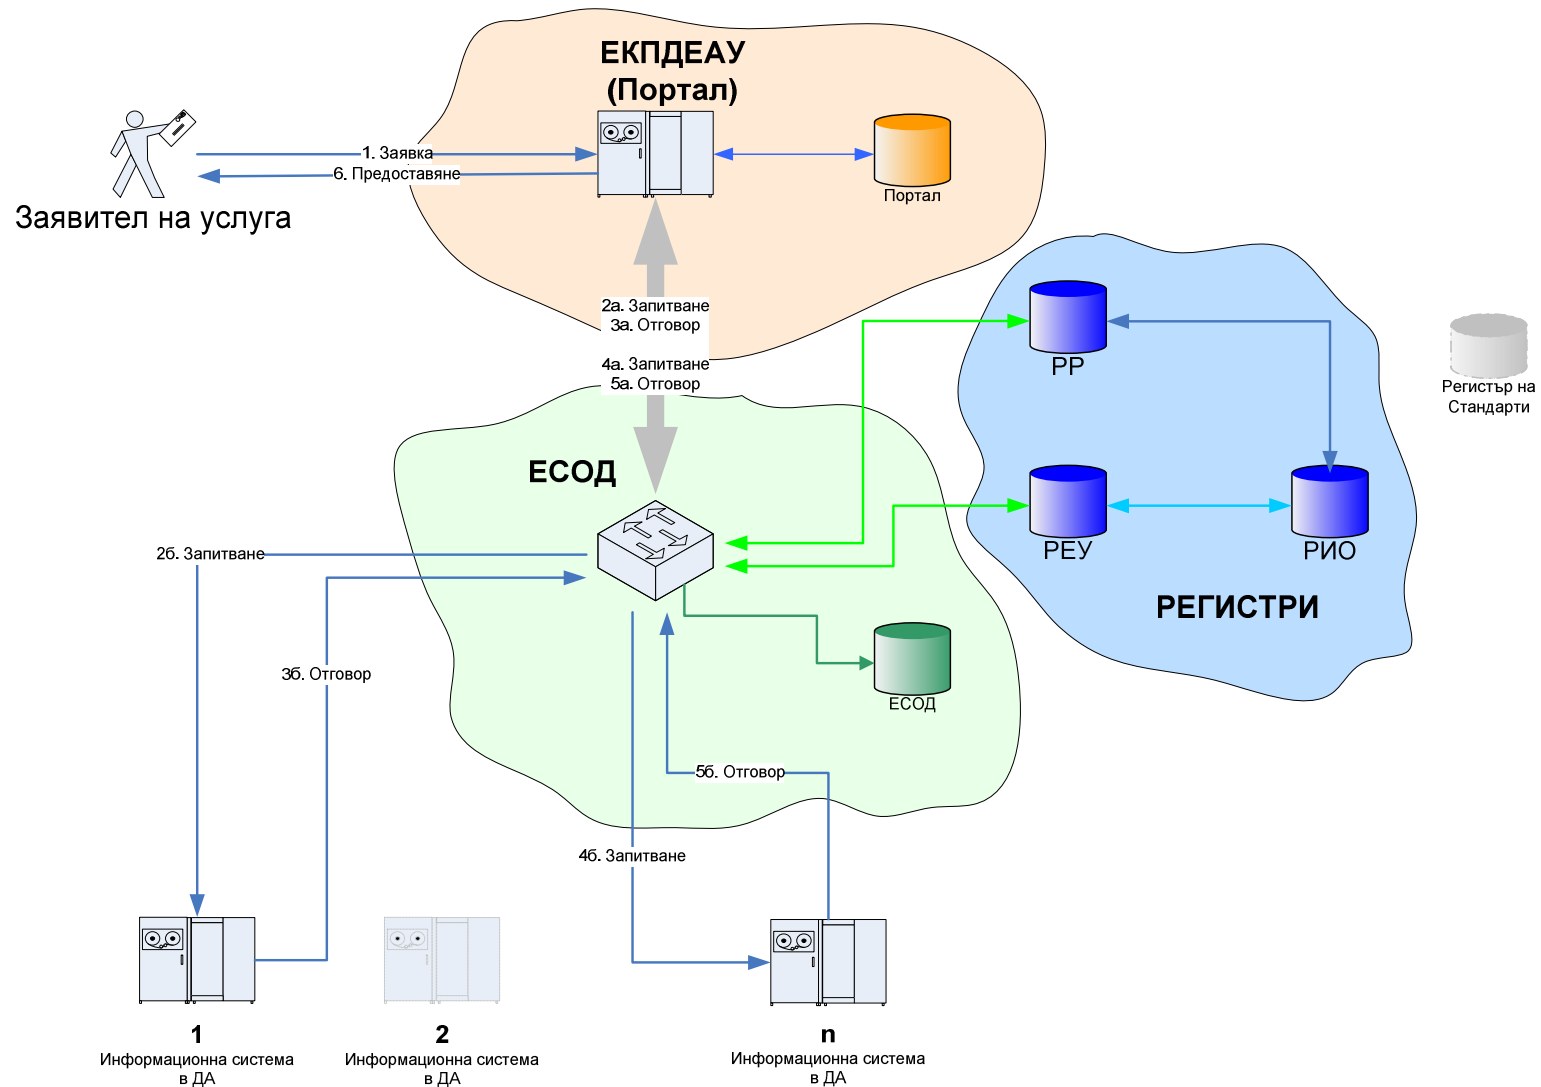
ЕКПДЕАУ
(Портал)

1. Заявка

6. Предоставяне

Заявител на услуга

Портал

2а. Запитване
3а. Отговор

4а. Запитване
5а. Отговор

РР

Регистър на Стандарти

ЕСОД

РЕУ

РИО

РЕГИСТРИ

2б. Запитване

3б. Отговор

ЕСОД

5б. Отговор

4б. Запитване

1
Информационна система в ДА

2
Информационна система в ДА

n
Информационна система в ДА